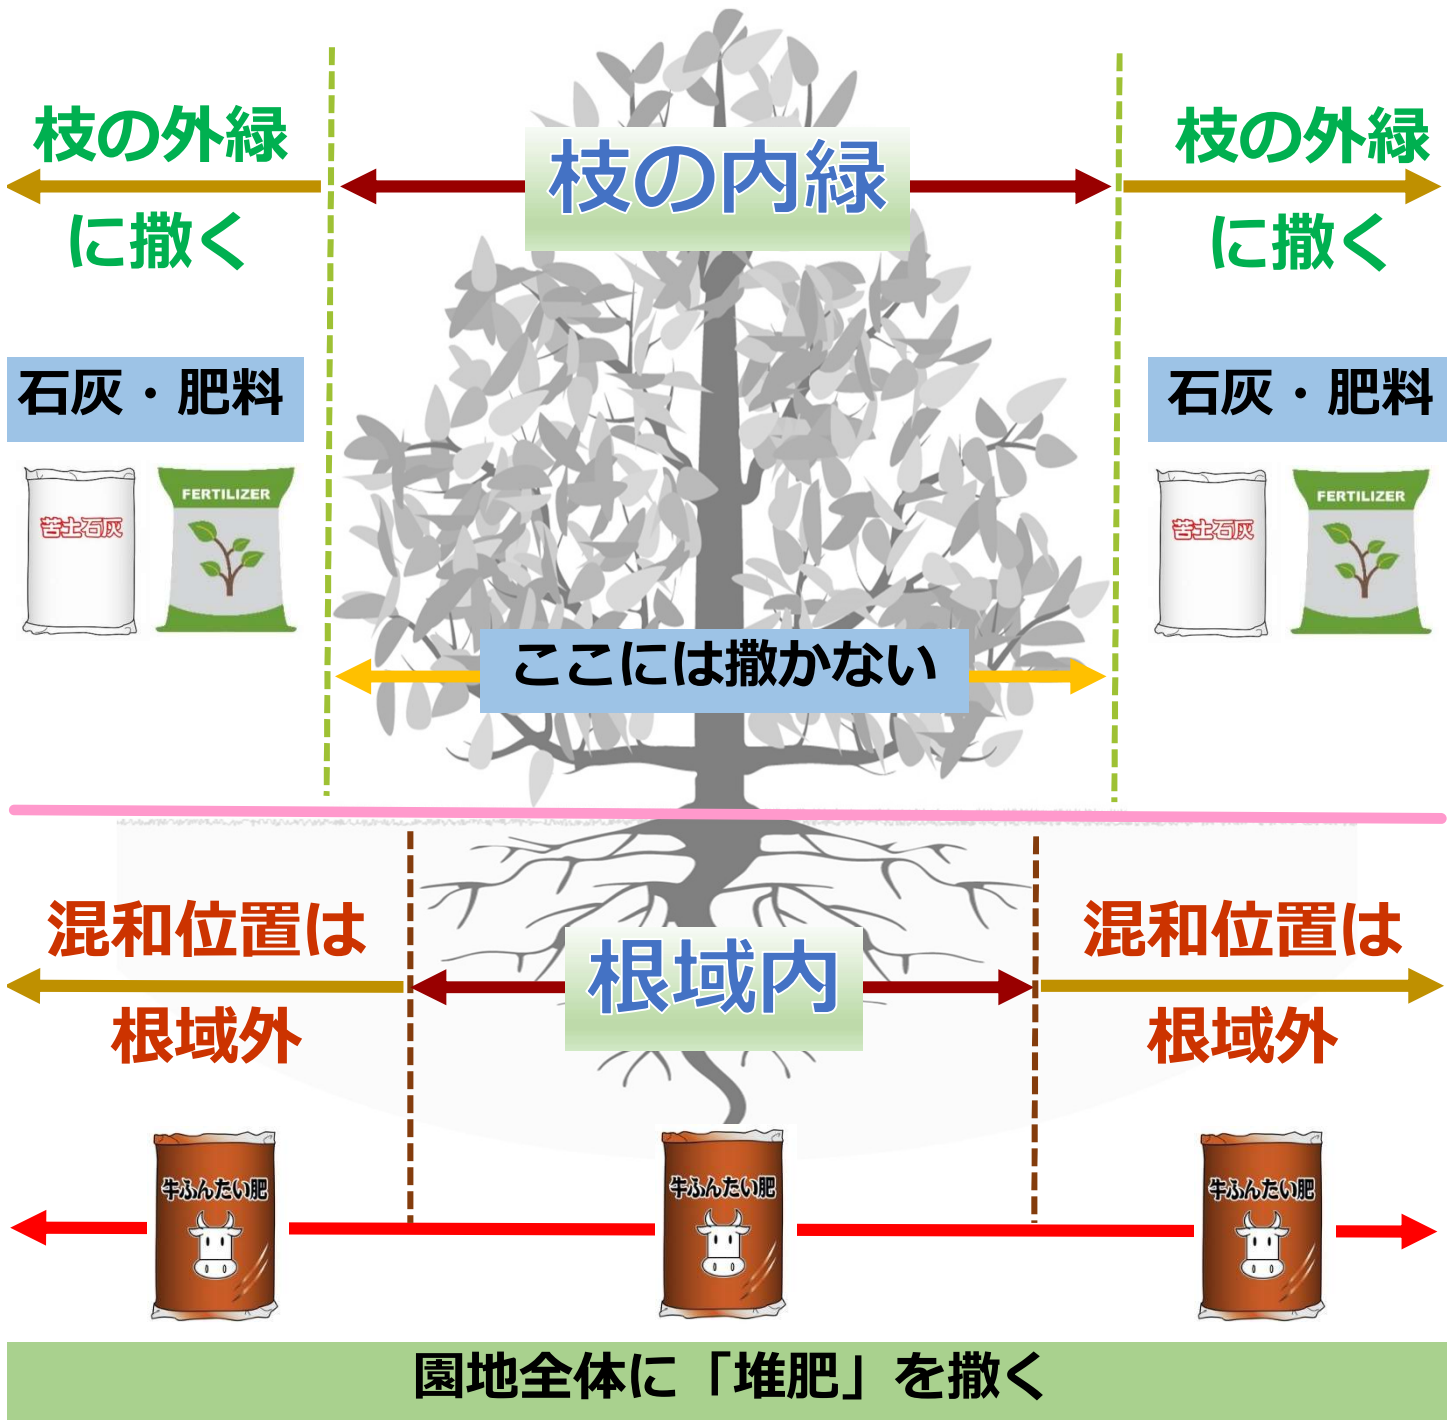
枝の外縁
に撒く

枝の内縁

枝の外縁
に撒く

石灰・肥料

石灰・肥料

苦土石灰

FERTILIZER

苦土石灰

FERTILIZER

ここには撒かない

混和位置は
根域外

根域内

混和位置は
根域外

牛ふんたい肥

牛ふんたい肥

牛ふんたい肥

園地全体に「堆肥」を撒く